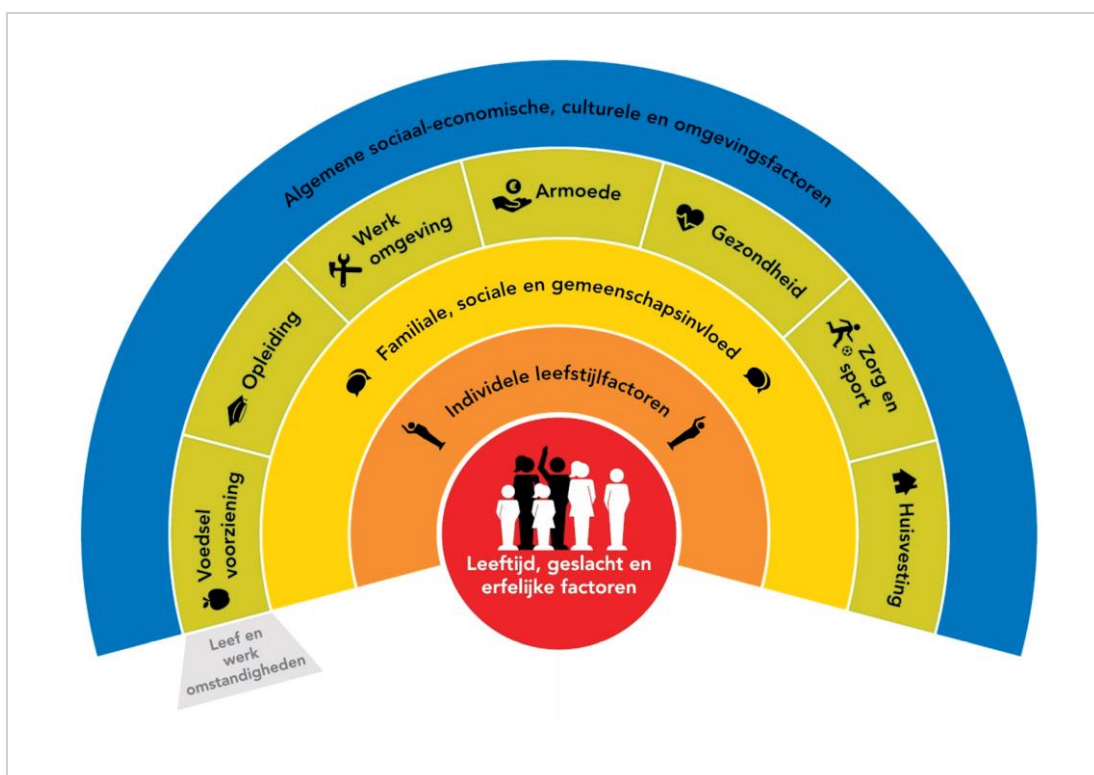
Algemene sociaal-economische, culturele en omgevingsfactoren

Voedsel voorziening

Opleiding

Werk omgeving

Armoede

Gezondheid

Zorg en sport

Huisvesting

Familiale, sociale en gemeenschapsinvloed

Individuele leefstijlfactoren

Leeftijd, geslacht en erfelijke factoren

Leef en werk omstandigheden